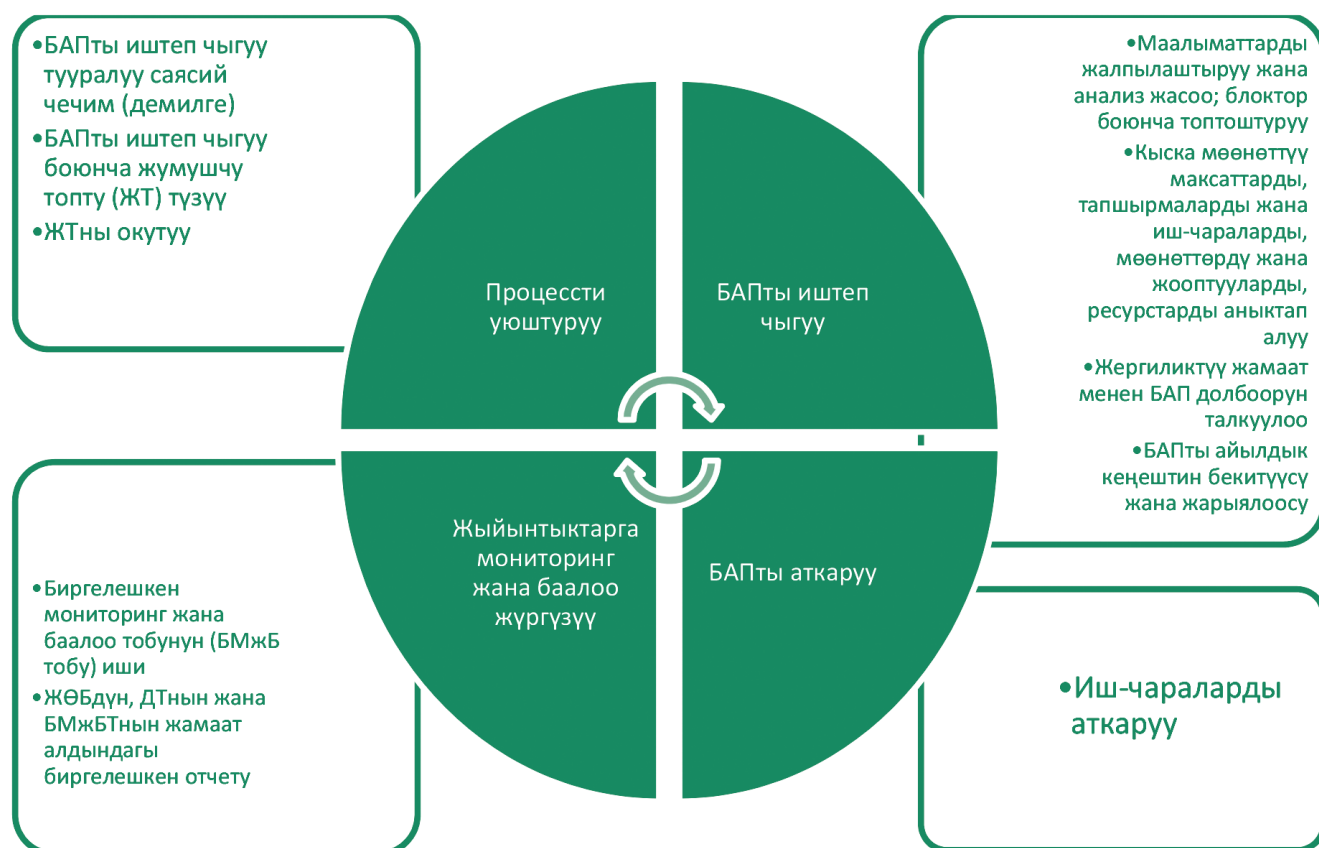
•БАПты иштеп чыгуу тууралуу саясий чечим (демилге)
•БАПты иштеп чыгуу боюнча жумушчу топту (ЖТ) түзүү
•ЖТны окутуу

Процессти уюштуруу

БАПты иштеп чыгуу

•Маалыматтарды жалпылаштыруу жана анализ жасоо; блоктор боюнча топтоштуруу
•Кыска мөөнөттүү максаттарды, тапшырмаларды жана иш-чараларды, мөөнөттөрдү жана жоопту­уларды, ресурстарды аныктап алуу
•Жергиликтүү жамаат менен БАП долбоорун талкуулоо
•БАПты айылдык кеңештин бекитүүсү жана жарыялоосу

Жыйынтыктарга мониторинг жана баалоо жүргүзүү

БАПты аткаруу

•Биргелешкен мониторинг жана баалоо тобунун (БМжБ тобу) иши
•ЖӨБдүн, ДТнын жана БМжБТнын жамаат алдындагы биргелешкен отчету

•Иш-чараларды аткаруу